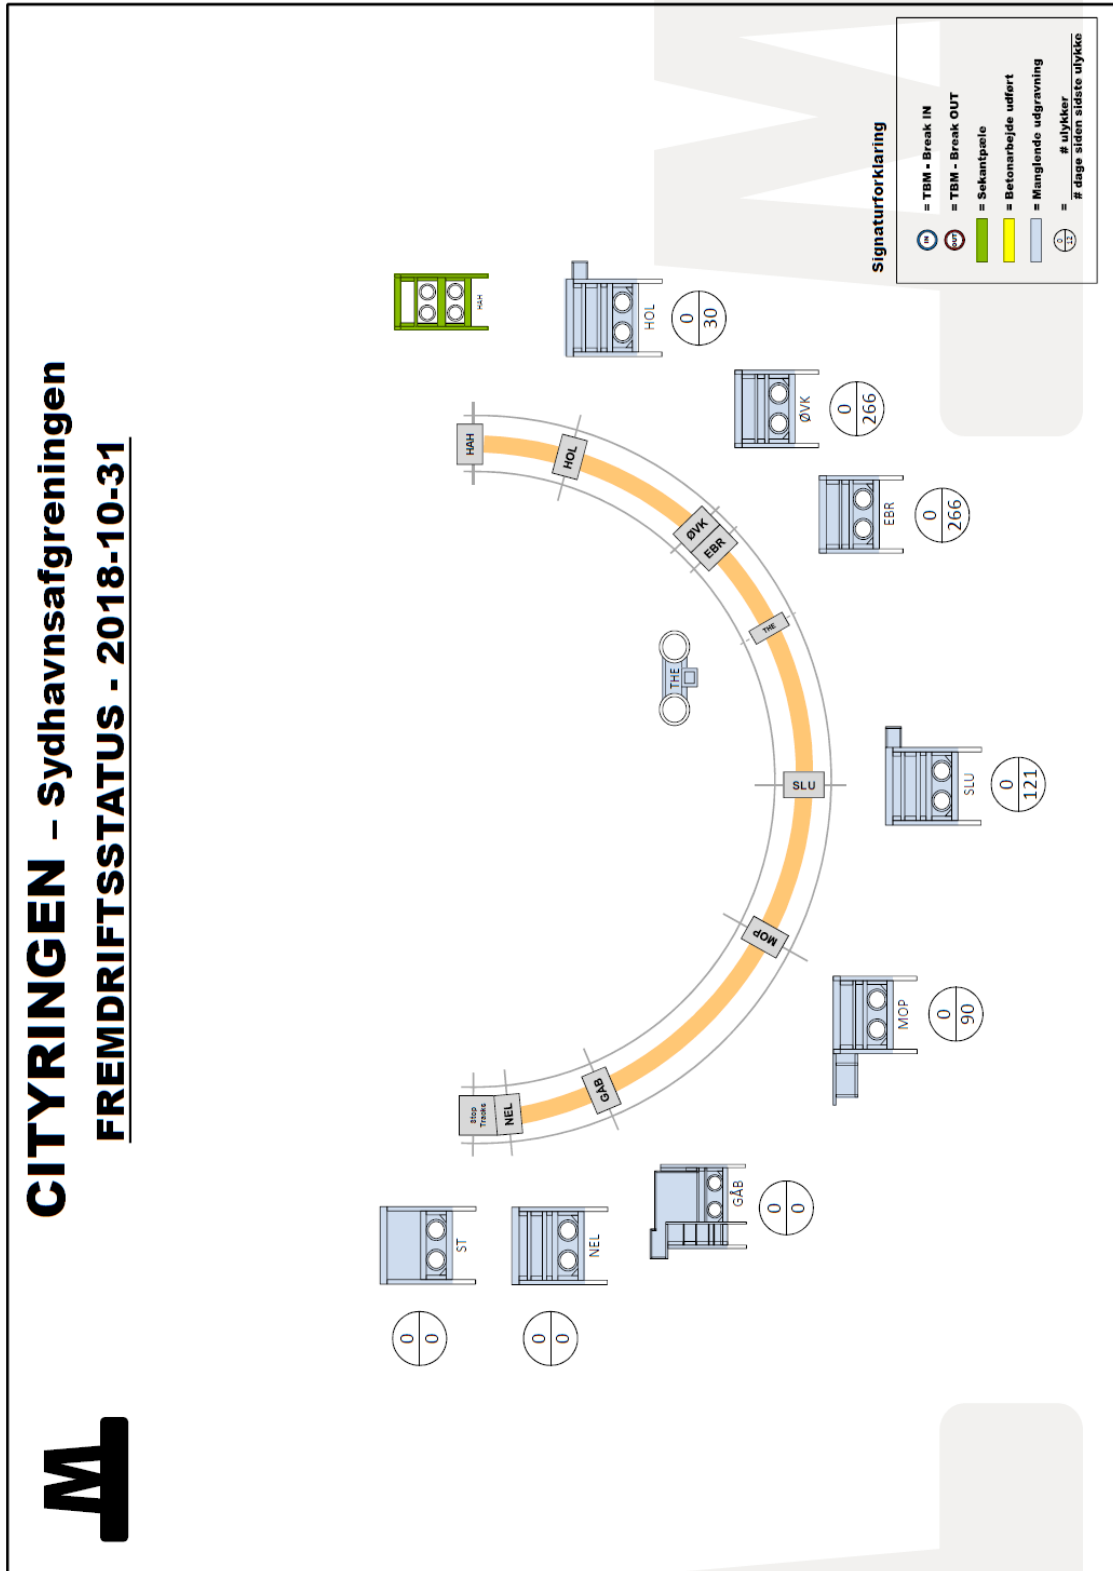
CITYRINGEN – Sydhavnsafgreningen

FREMDRIFTSSTATUS - 2018-10-31

Signaturforklaring

IN = TBM - Break IN

OUT = TBM - Break OUT

= Sekantpæle

= Betonarbejde udført

= Manglende udgravning

$\frac{0}{12}$ = $\frac{\text{\# ulykker}}{\text{\# dage siden sidste ulykke}}$

HAH

HOL $\frac{0}{30}$

ØVK $\frac{0}{266}$

EBR $\frac{0}{266}$

THE

SLU $\frac{0}{121}$

MOP $\frac{0}{90}$

GÅB $\frac{0}{0}$

NEL $\frac{0}{0}$

ST $\frac{0}{0}$

HAH

HOL

ØVK

EBR

THE

SLU

MOP

GÅB

NEL

Stop Tracks

M